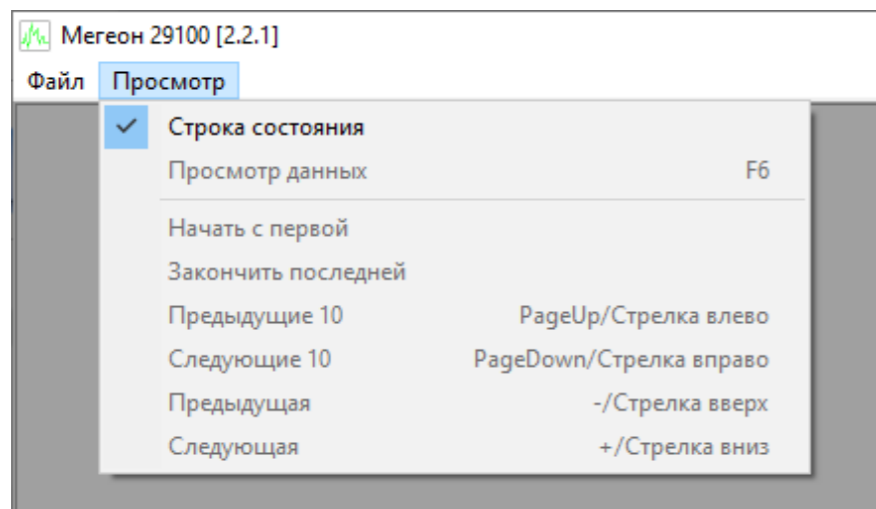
Мегеон 29100 [2.2.1]

Файл Просмотр

Строка состояния
Просмотр данных F6
Начать с первой
Закончить последней
Предыдущие 10 PageUp/Стрелка влево
Следующие 10 PageDown/Стрелка вправо
Предыдущая -/Стрелка вверх
Следующая +/Стрелка вниз